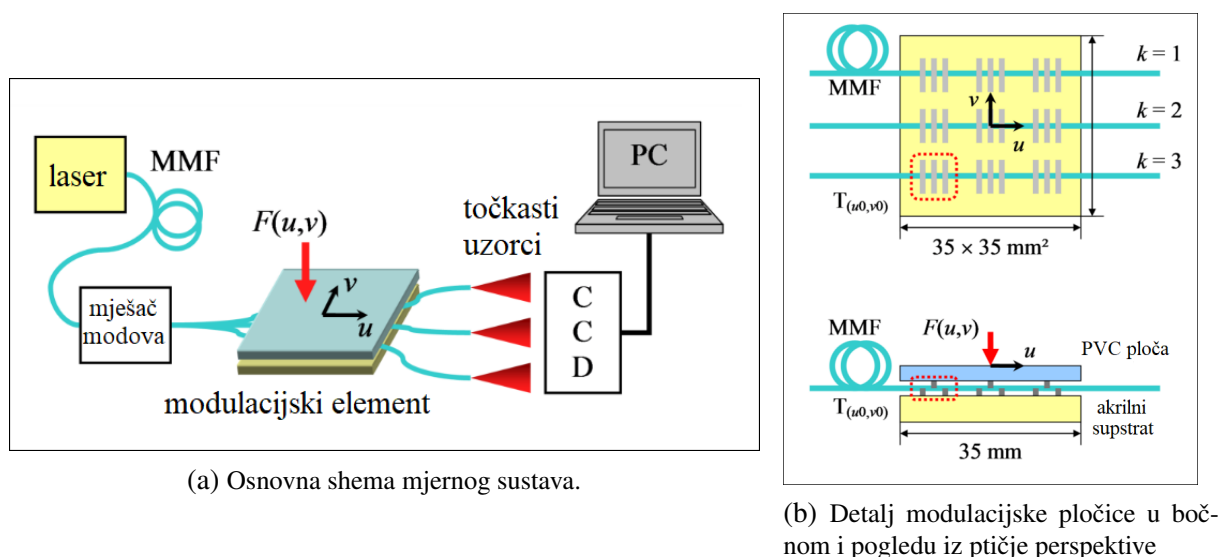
laser

MMF

mješač modova

$F(u,v)$

$v$

$u$

modulacijski element

točkasti uzorci

PC

C
C
D

(a) Osnovna shema mjernog sustava.

MMF

$k = 1$

$k = 2$

$k = 3$

$v$

$u$

$T_{(u0,v0)}$

$35 \times 35$ mm²

MMF

$F(u,v)$

$u$

PVC ploča

$T_{(u0,v0)}$

akrilni supstrat

35 mm

(b) Detalj modulacijske pločice u bočnom i pogledu iz ptičje perspektive